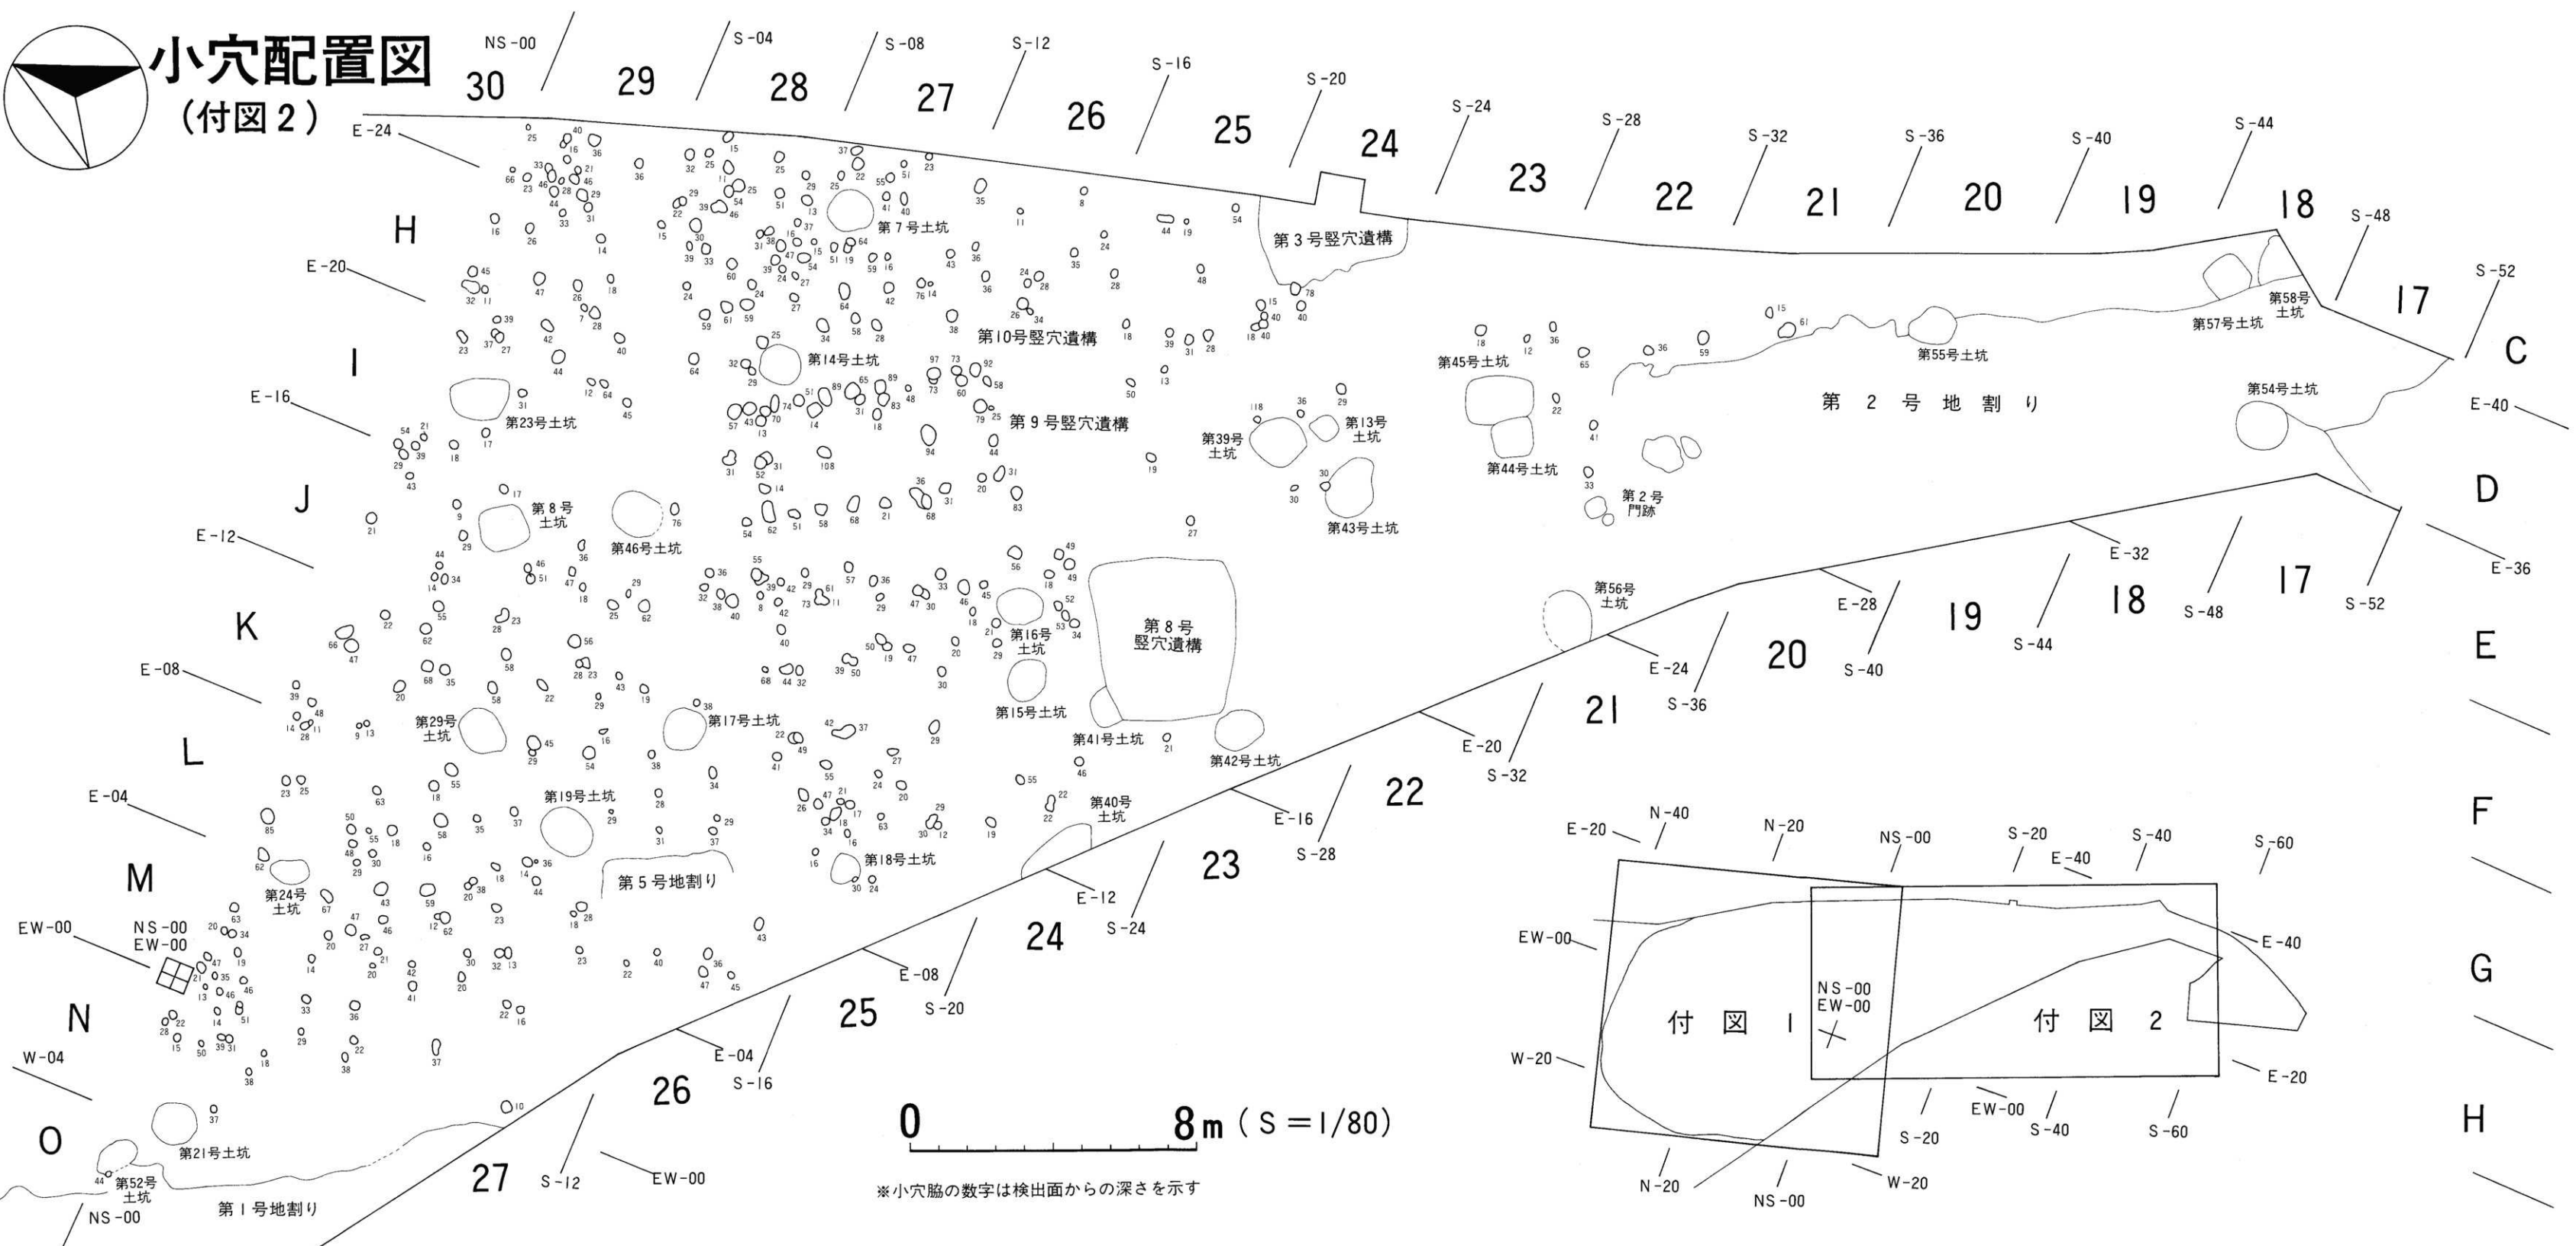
小穴配置図
（付図２）

NS-00 S-04 S-08 S-12 S-16 S-20 S-24 S-28 S-32 S-36 S-40 S-44 S-48 S-52
30 29 28 27 26 25 24 23 22 21 20 19 18 17

E-24 E-20 E-16 E-12 E-08 E-04 EW-00 W-04
H I J K L M N O
C D E F G H
E-40 E-36

第７号土坑
第３号竪穴遺構
第10号竪穴遺構
第14号土坑
第９号竪穴遺構
第23号土坑
第８号土坑
第46号土坑
第39号土坑
第13号土坑
第43号土坑
第45号土坑
第44号土坑
第２号門跡
第２号地割り
第55号土坑
第57号土坑
第58号土坑
第54号土坑
第56号土坑
第16号土坑
第８号竪穴遺構
第15号土坑
第41号土坑
第42号土坑
第29号土坑
第17号土坑
第19号土坑
第５号地割り
第18号土坑
第40号土坑
第24号土坑
第21号土坑
第52号土坑
第１号地割り
NS-00
EW-00

E-32 E-28 E-24 E-20 E-16 E-12 E-08 E-04 EW-00
S-52 S-48 S-44 S-40 S-36 S-32 S-28 S-24 S-20 S-16 S-12
17 18 19 20 21 22 23 24 25 26 27

0 8m（S＝1/80）
※小穴脇の数字は検出面からの深さを示す

E-20 N-40 N-20 NS-00 S-20 S-40 S-60 E-40
EW-00 W-20
付図１ 付図２
NS-00
EW-00
E-40 E-20
N-20 NS-00 W-20 S-20 EW-00 S-40 S-60